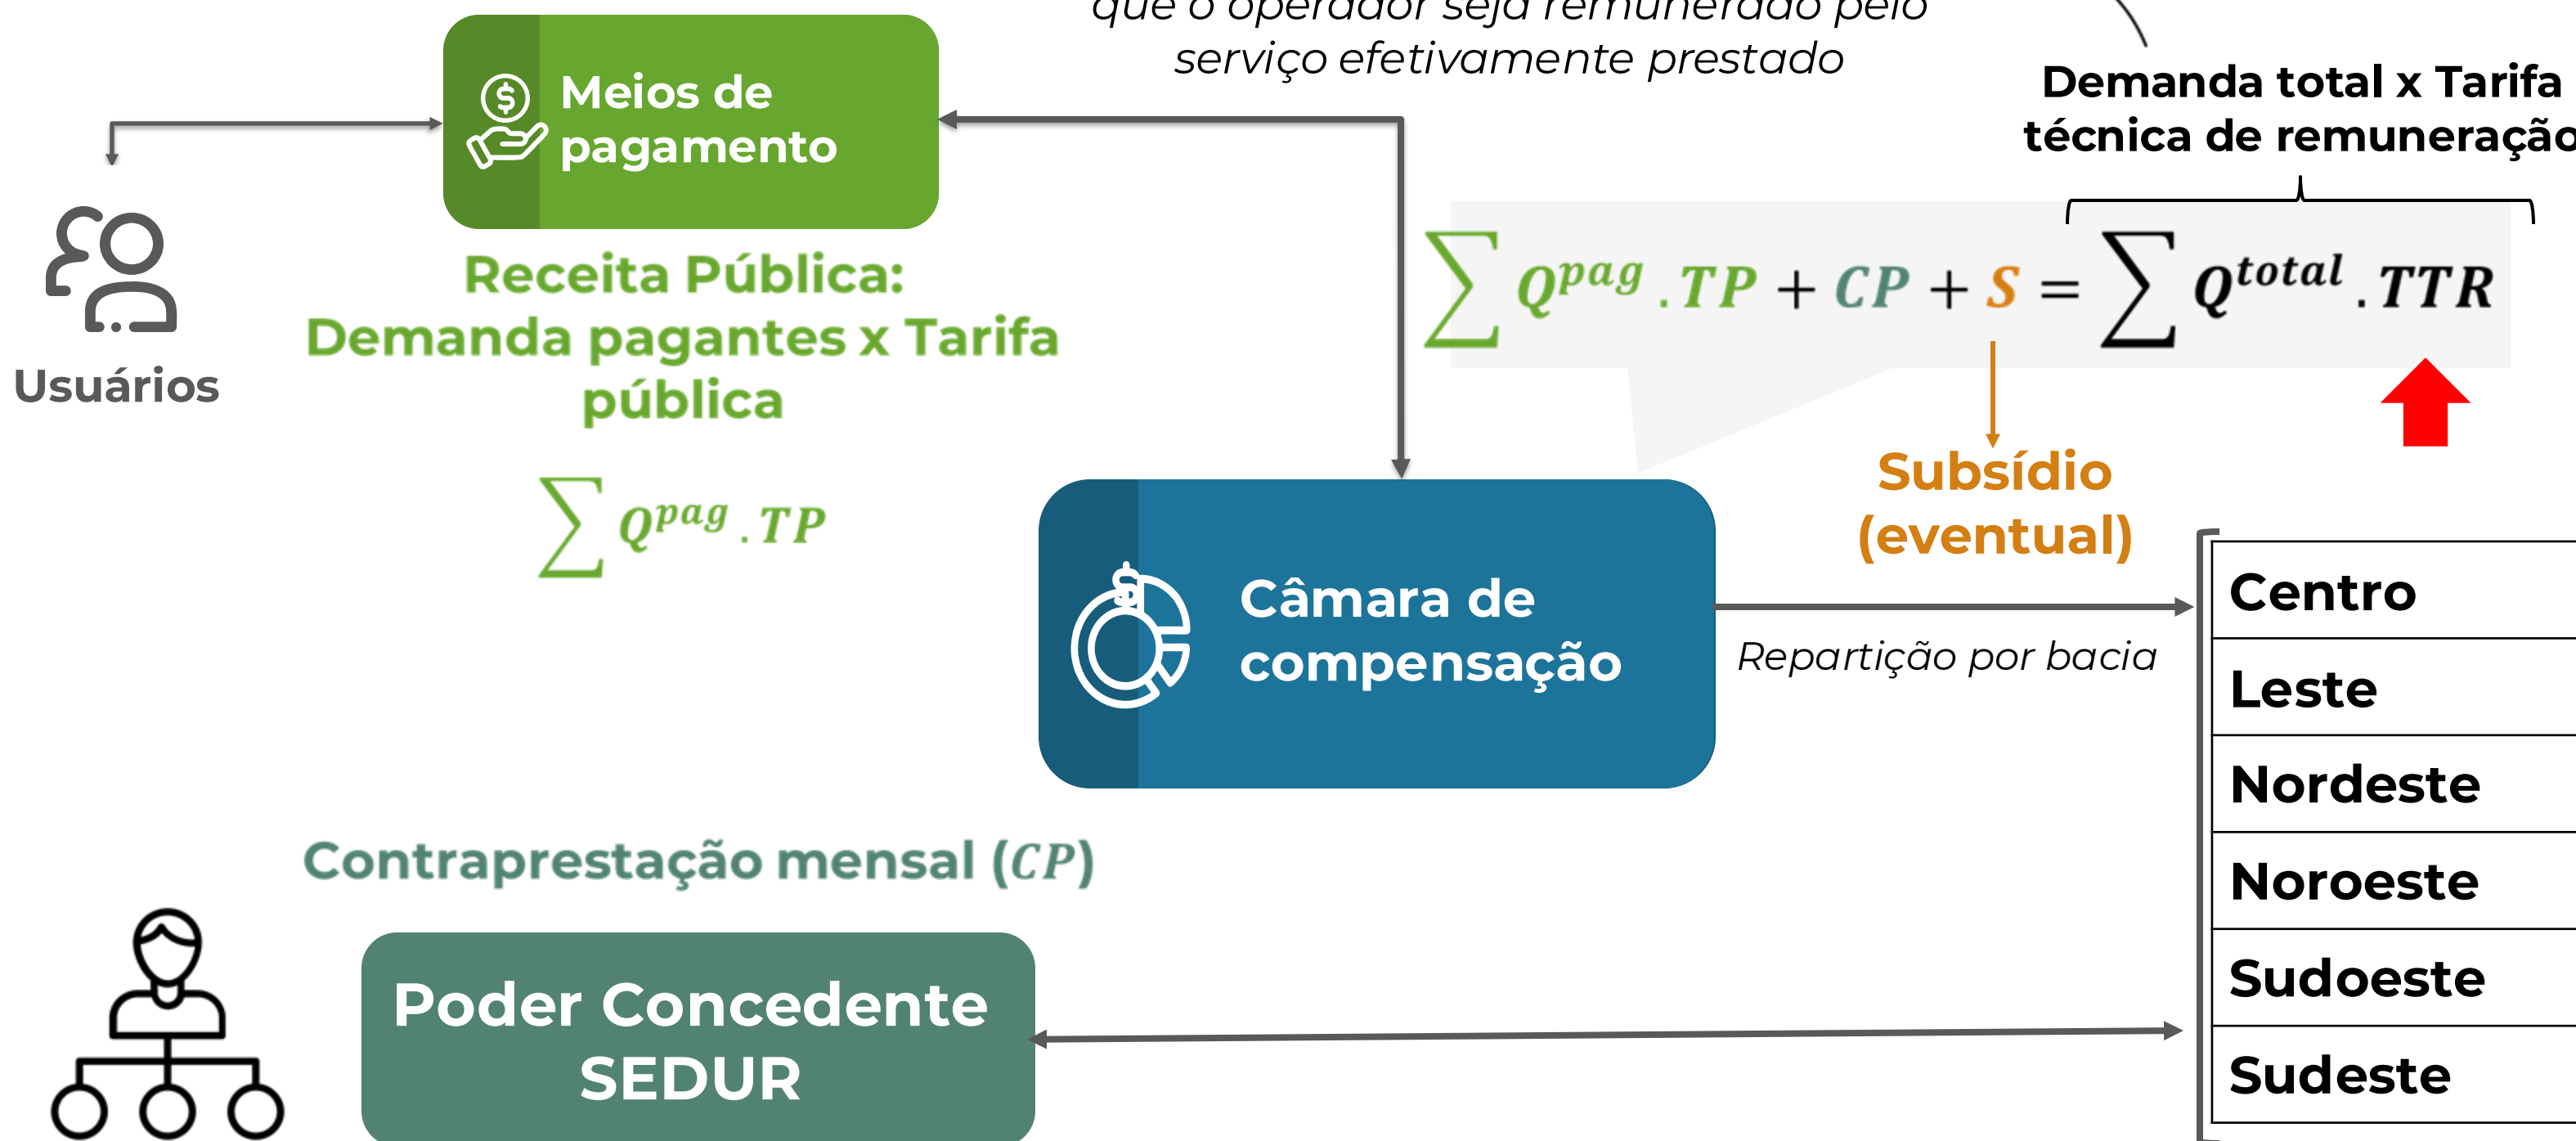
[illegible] serviço efetivamente prestado

Demanda total x Tarifa técnica de remuneraçã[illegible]

Meios de pagamento

Usuários

Receita Pública: Demanda pagantes x Tarifa pública

$\sum Q^{pag}.TP$

$\sum Q^{pag}.TP + CP + S = \sum Q^{total}.TTR$

Subsídio (eventual)

Câmara de compensação

Repartição por bacia

| Centro |
|---|
| Leste |
| Nordeste |
| Noroeste |
| Sudoeste |
| Sudeste |

Contraprestação mensal $(CP)$

Poder Concedente SEDUR